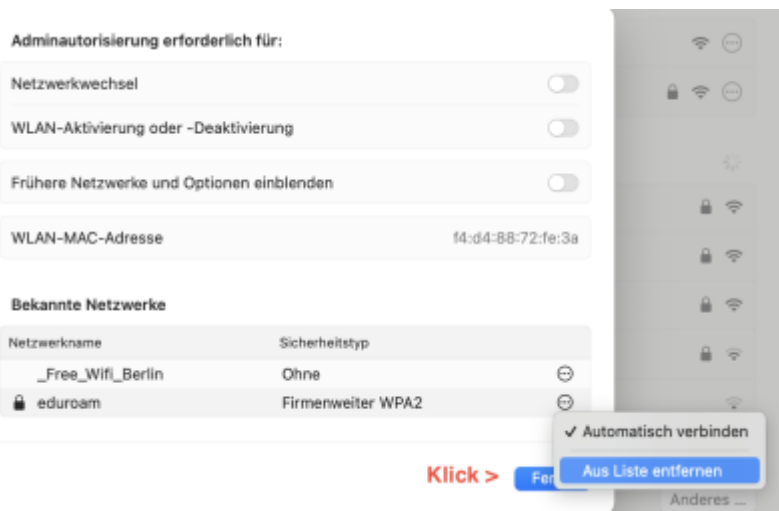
Adminautorisierung erforderlich für:

Netzwerkwechsel

WLAN-Aktivierung oder -Deaktivierung

Frühere Netzwerke und Optionen einblenden

WLAN-MAC-Adresse f4:d4:88:72:fe:3a

Bekannte Netzwerke

| Netzwerkname | Sicherheitstyp |
|---|---|
| _Free_Wifi_Berlin | Ohne |
| eduroam | Firmenweiter WPA2 |

✓ Automatisch verbinden

Aus Liste entfernen

Klick > Fe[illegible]

Anderes ...